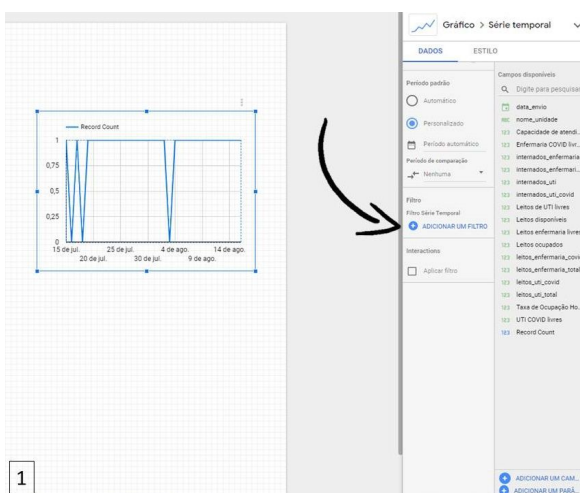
Record Count

1

0,75

0,5

0,25

0

15 de jul. 20 de jul. 25 de jul. 30 de jul. 4 de ago. 9 de ago. 14 de ago.

Gráfico > Série temporal

DADOS ESTILO

Período padrão

Automático

Personalizado

Período automático

Período de comparação

Nenhuma

Filtro

Filtro Série Temporal

ADICIONAR UM FILTRO

Interactions

Aplicar filtro

Campos disponíveis

Digite para pesquisar

data_envio

nome_unidade

Capacidade de atendi...

Enfermaria COVID livr...

internados_enfermaria

internados_enfermari...

internados_uti

internados_uti_covid

Leitos de UTI livres

Leitos disponíveis

Leitos enfermaria livre

Leitos ocupados

leitos_enfermaria_covi

leitos_enfermaria_total

leitos_uti_covid

leitos_uti_total

Taxa de Ocupação Ho...

UTI COVID livres

Record Count

ADICIONAR UM CAM...

ADICIONAR UM PARÂ...

1